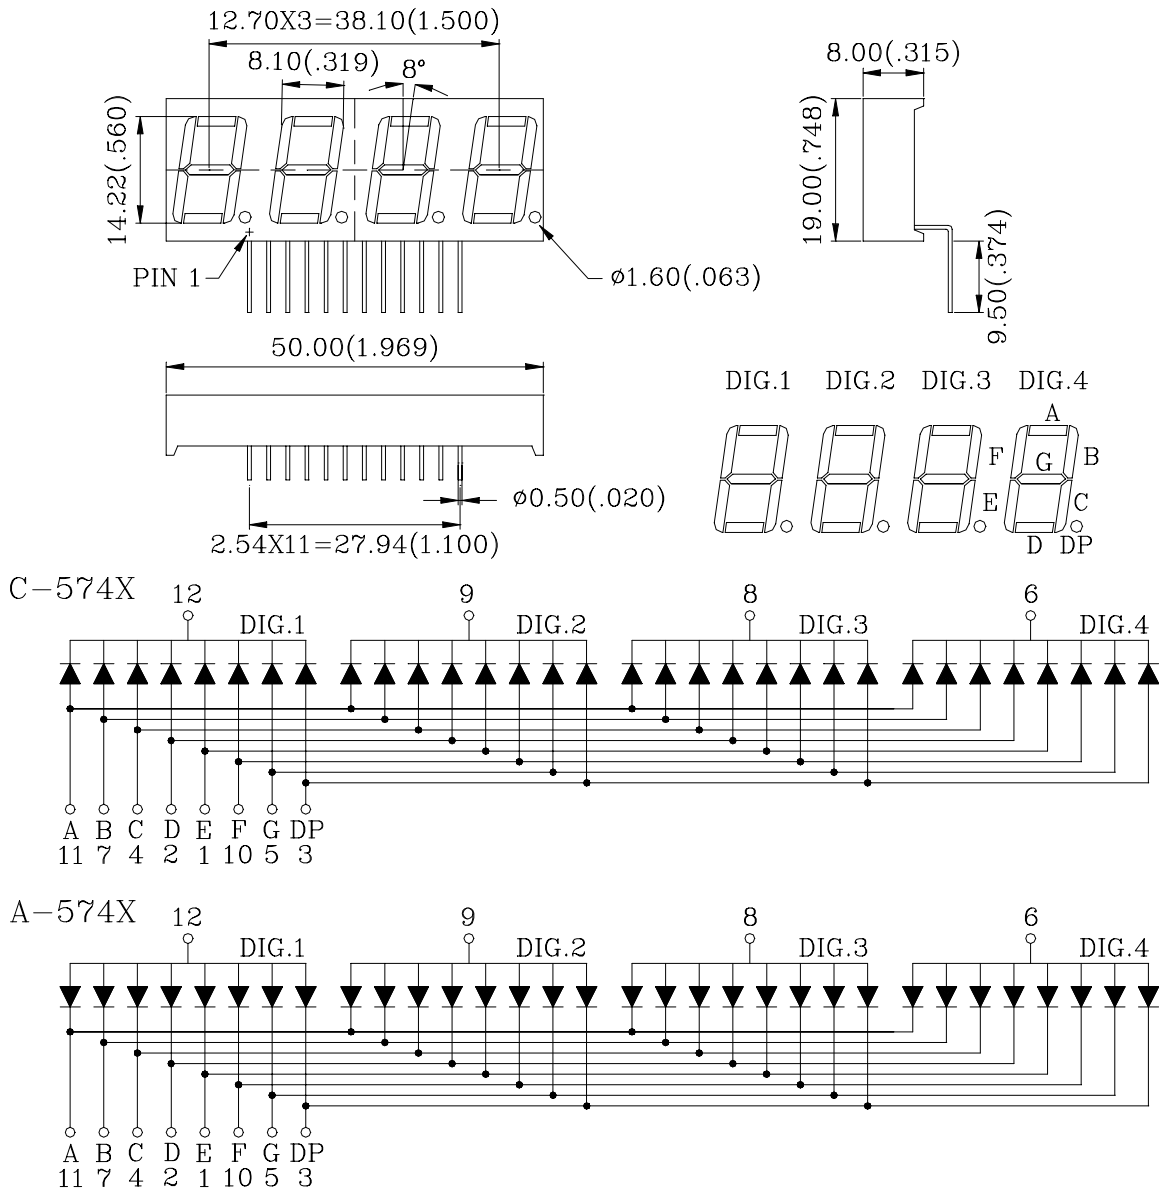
12.70X3=38.10(1.500)
8.10(.319)
8°
14.22(.560)
PIN 1
ø1.60(.063)
8.00(.315)
19.00(.748)
9.50(.374)
50.00(1.969)
ø0.50(.020)
2.54X11=27.94(1.100)
DIG.1 DIG.2 DIG.3 DIG.4
A
F
B
G
E
C
D DP

C−574X
12
DIG.1
9
DIG.2
8
DIG.3
6
DIG.4
A B C D E F G DP
11 7 4 2 1 10 5 3

A−574X
12
DIG.1
9
DIG.2
8
DIG.3
6
DIG.4
A B C D E F G DP
11 7 4 2 1 10 5 3